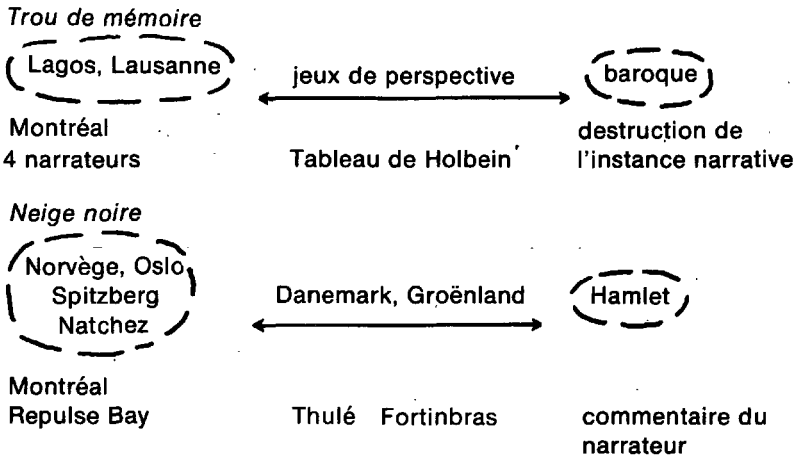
Trou de mémoire

Lagos, Lausanne

jeux de perspective

baroque

Montréal
4 narrateurs

Tableau de Holbein

destruction de l'instance narrative

Neige noire

Norvège, Oslo
Spitzberg
Natchez

Danemark, Groënland

Hamlet

Montréal
Repulse Bay

Thulé Fortinbras

commentaire du narrateur